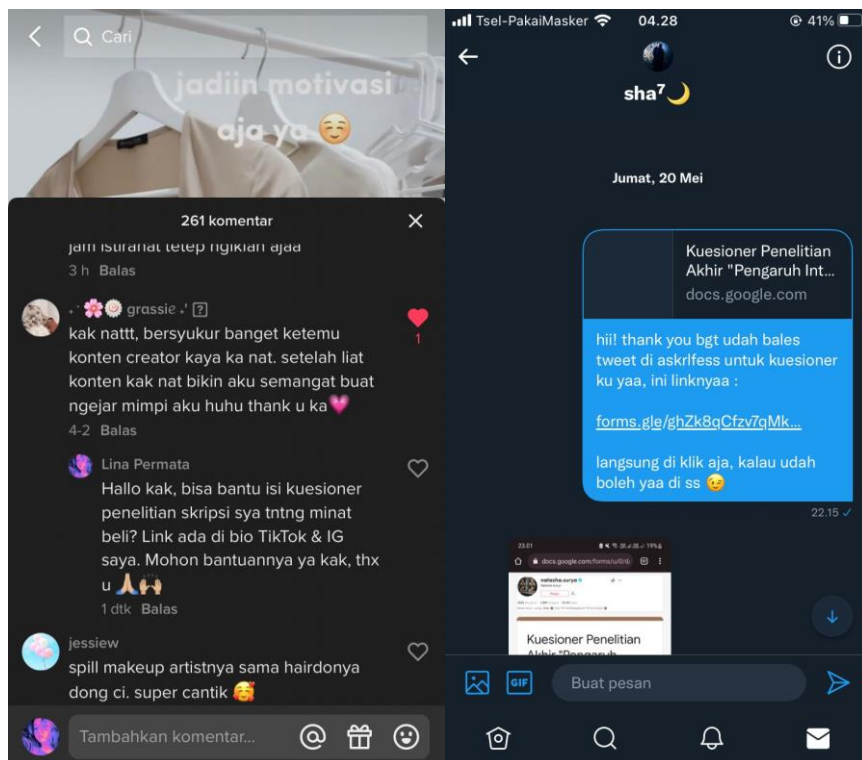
Cari

jadiin motivasi aja ya ☺️

261 komentar

jam istirahat tetep ngikian ajaa
3 h Balas

grassie
kak nattt, bersyukur banget ketemu konten creator kaya ka nat. setelah liat konten kak nat bikin aku semangat buat ngejar mimpi aku huhu thank u ka💗
4-2 Balas

1

Lina Permata
Hallo kak, bisa bantu isi kuesioner penelitian skripsi sya tntng minat beli? Link ada di bio TikTok & IG saya. Mohon bantuannya ya kak, thx u 🙏🙌
1 dtk Balas

jessiew
spill makeup artistnya sama hairdonya dong ci. super cantik 🥰

Tambahkan komentar...

Tsel-PakaiMasker 04.28 41%

sha⁷🌙

Jumat, 20 Mei

Kuesioner Penelitian Akhir "Pengaruh Int...
docs.google.com

hii! thank you bgt udah bales tweet di askrlfess untuk kuesioner ku yaa, ini linknyaa :

forms.gle/ghZk8qCfzv7qMk...

langsung di klik aja, kalau udah boleh yaa di ss 😉

22.15

23.01
docs.google.com/forms/u/0/d/
Kuesioner Penelitian Akhir "Pengaruh

GIF
Buat pesan